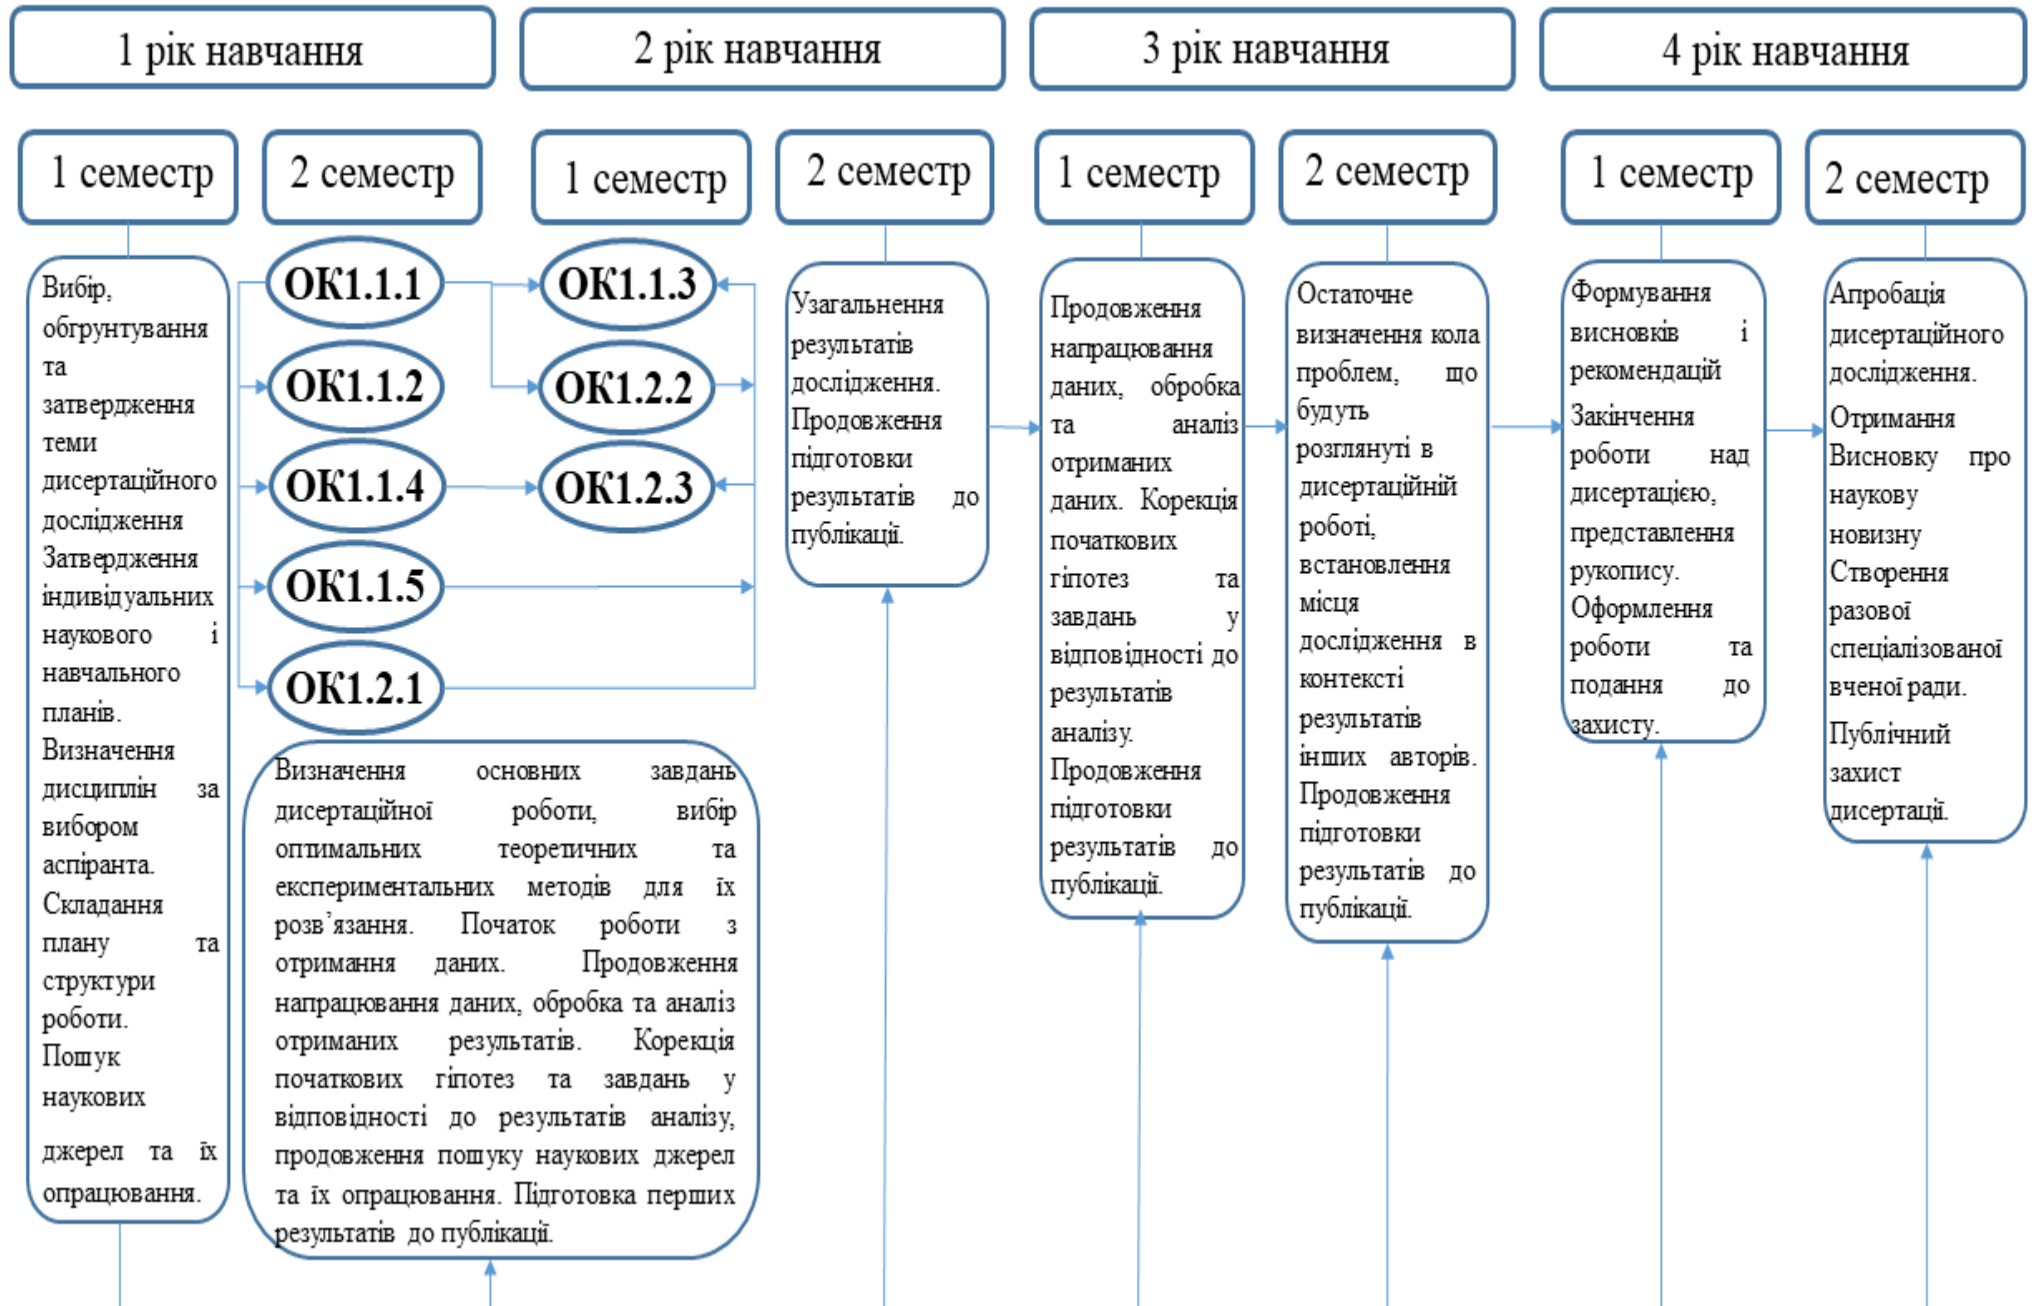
1 рік навчання

2 рік навчання

3 рік навчання

4 рік навчання

1 семестр

2 семестр

1 семестр

2 семестр

1 семестр

2 семестр

1 семестр

2 семестр

Вибір, обґрунтування та затвердження теми дисертаційного дослідження Затвердження індивідуальних наукового і навчального планів. Визначення дисциплін за вибором аспіранта. Складання плану та структури роботи. Пошук наукових джерел та їх опрацювання.

ОК1.1.1

ОК1.1.2

ОК1.1.4

ОК1.1.5

ОК1.2.1

ОК1.1.3

ОК1.2.2

ОК1.2.3

Визначення основних завдань дисертаційної роботи, вибір оптимальних теоретичних та експериментальних методів для їх розв’язання. Початок роботи з отримання даних. Продовження напрацювання даних, обробка та аналіз отриманих результатів. Корекція початкових гіпотез та завдань у відповідності до результатів аналізу, продовження пошуку наукових джерел та їх опрацювання. Підготовка перших результатів до публікації.

Узагальнення результатів дослідження. Продовження підготовки результатів до публікації.

Продовження напрацювання даних, обробка та аналіз отриманих даних. Корекція початкових гіпотез та завдань у відповідності до результатів аналізу. Продовження підготовки результатів до публікації.

Остаточне визначення кола проблем, що будуть розглянуті в дисертаційній роботі, встановлення місця дослідження в контексті результатів інших авторів. Продовження підготовки результатів до публікації.

Формування висновків і рекомендацій Закінчення роботи над дисертацією, представлення рукопису. Оформлення роботи та подання до захисту.

Апробація дисертаційного дослідження. Отримання Висновку про наукову новизну Створення разової спеціалізованої вченої ради. Публічний захист дисертації.